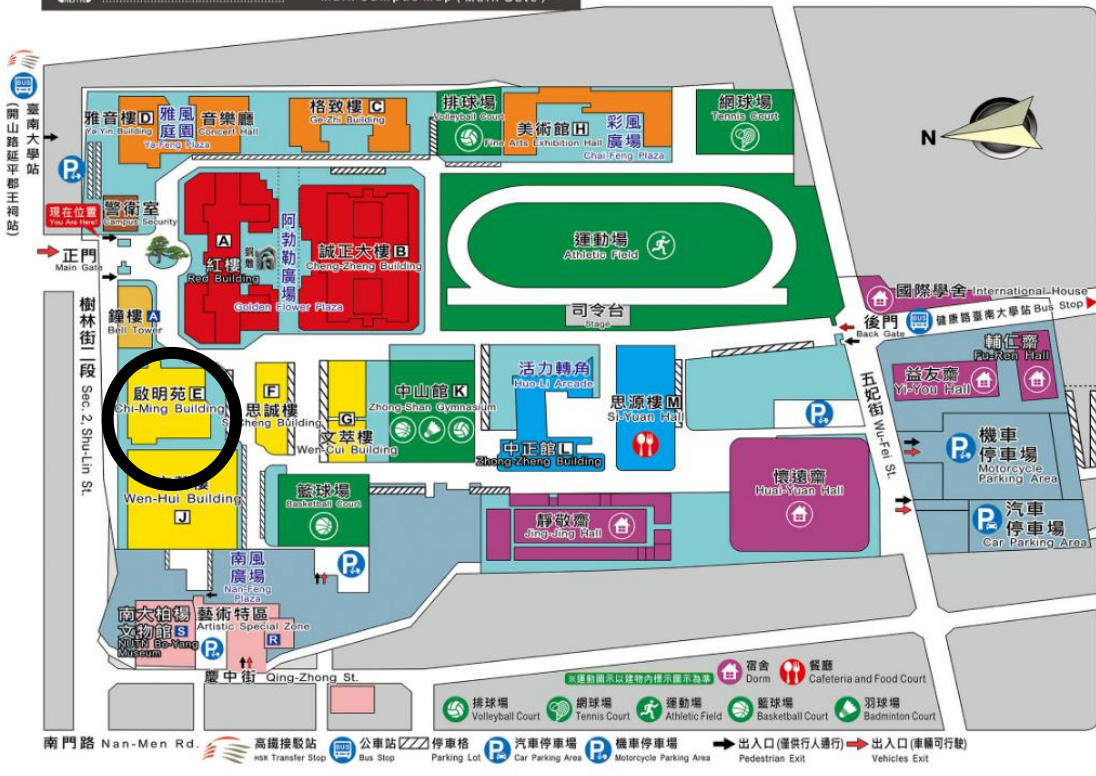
BUS
臺南大學站
(開山路延平郡王祠站)

雅音樓 D
Ya-Yin Building
雅風庭園
Ya-Feng Plaza
音樂廳
Concert Hall
格致樓 C
Ge-Zhi Building
排球場
Volleyball Court
美術館 H
Fine Arts Exhibition Hall
彩風廣場
Chai-Feng Plaza
網球場
Tennis Court
N

警衛室
Campus Security
現在位置
You Are Here!
正門
Main Gate
A
紅樓
Red Building
銅像
阿勃勒廣場
Golden Flower Plaza
誠正大樓 B
Cheng-Zheng Building
運動場
Athletic Field
司令台
Stage
國際學舍 International House
後門
Back Gate
健康路臺南大學站 Bus Stop

樹林街二段
Sec. 2, Shu-Lin St.
鐘樓 A
Bell Tower
啟明苑 E
Chi-Ming Building
F
思誠樓
Si-Cheng Building
G
文萃樓
Wen-Cui Building
中山館 K
Zhong-Shan Gymnasium
活力轉角
Huo-Li Arcade
中正館 L
Zhong-Zheng Building
思源樓 M
Si-Yuan Hall
五妃街
Wu-Fei St.
輔仁齋
Fu-Ren Hall
益友齋
Yi-You Hall
機車停車場
Motorcycle Parking Area
汽車停車場
Car Parking Area

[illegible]樓
Wen-Hui Building
J
籃球場
Basketball Court
靜敬齋
Jing-Jing Hall
懷遠齋
Huai-Yuan Hall
南風廣場
Nan-Feng Plaza
南大柏楊文物館 S
NUTN Bo-Yang Museum
藝術特區
Artistic Special Zone
R
慶中街 Qing-Zhong St.

※運動圖示以建物內標示圖示為準
宿舍 Dorm
餐廳 Cafeteria and Food Court
排球場 Volleyball Court
網球場 Tennis Court
運動場 Athletic Field
籃球場 Basketball Court
羽球場 Badminton Court

南門路 Nan-Men Rd.
高鐵接駁站 HSR Transfer Stop
公車站 Bus Stop
停車格 Parking Lot
汽車停車場 Car Parking Area
機車停車場 Motorcycle Parking Area
出入口(僅供行人通行) Pedestrian Exit
出入口(車輛可行駛) Vehicles Exit